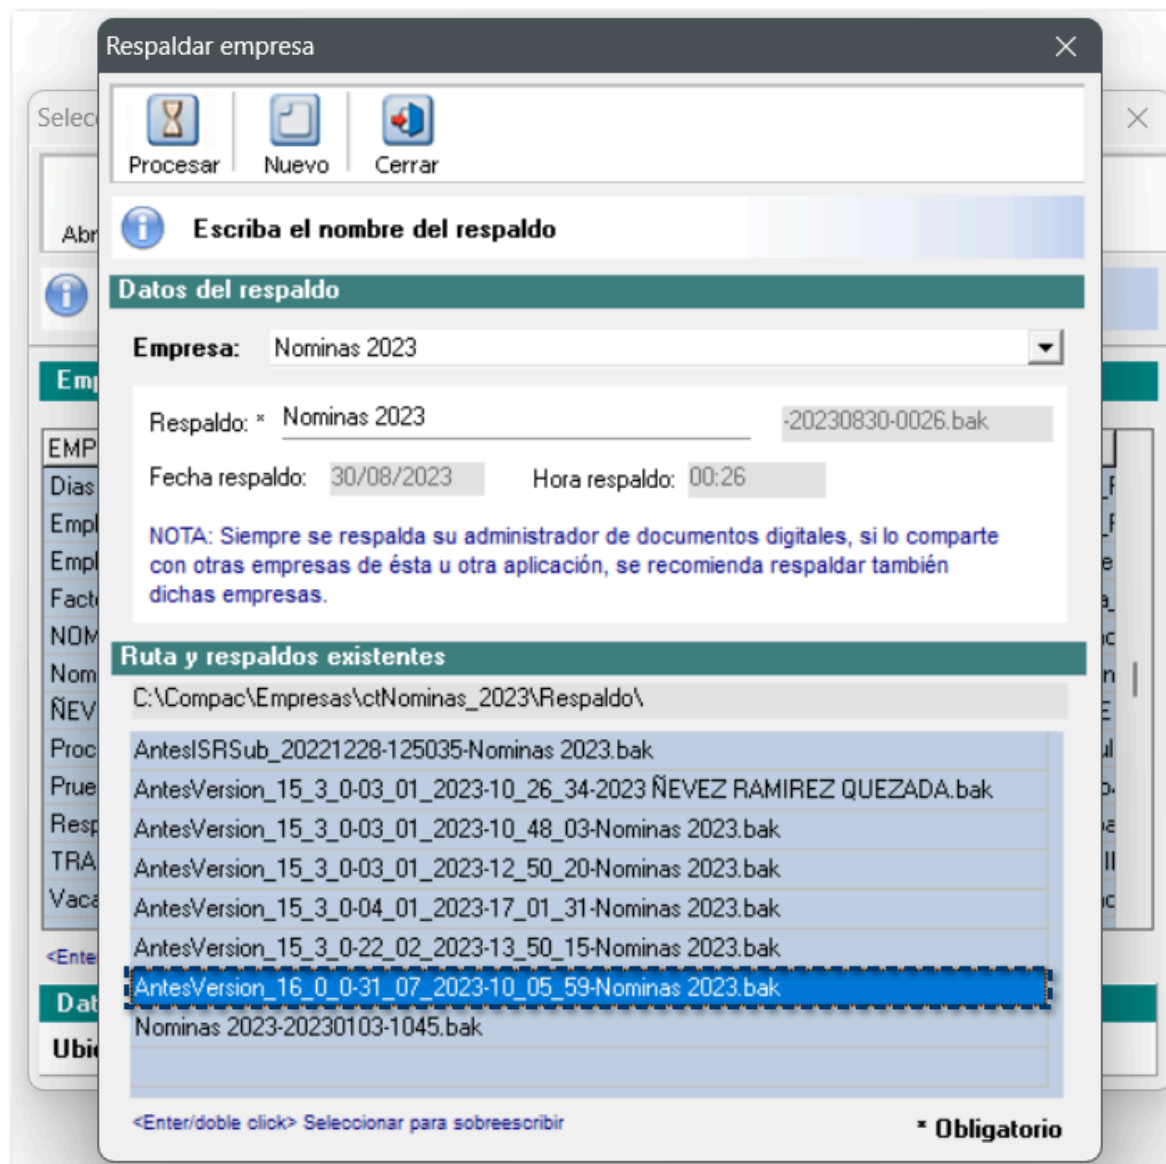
Selec
Abr
Emp
EMP
Dias
Empl
Empl
Fact
NOM
Nom
ÑEV
Proc
Prue
Resp
TRA
Vaca
<Ente
Dat
Ubic

Respaldar empresa

Procesar
Nuevo
Cerrar

Escriba el nombre del respaldo

Datos del respaldo

Empresa: Nominas 2023

Respaldo: * Nominas 2023 -20230830-0026.bak

Fecha respaldo: 30/08/2023 Hora respaldo: 00:26

NOTA: Siempre se respalda su administrador de documentos digitales, si lo comparte con otras empresas de ésta u otra aplicación, se recomienda respaldar también dichas empresas.

Ruta y respaldos existentes

C:\Compac\Empresas\ctNominas_2023\Respaldo\

AntesISRSub_20221228-125035-Nominas 2023.bak
AntesVersion_15_3_0-03_01_2023-10_26_34-2023 ÑEVEZ RAMIREZ QUEZADA.bak
AntesVersion_15_3_0-03_01_2023-10_48_03-Nominas 2023.bak
AntesVersion_15_3_0-03_01_2023-12_50_20-Nominas 2023.bak
AntesVersion_15_3_0-04_01_2023-17_01_31-Nominas 2023.bak
AntesVersion_15_3_0-22_02_2023-13_50_15-Nominas 2023.bak
AntesVersion_16_0_0-31_07_2023-10_05_59-Nominas 2023.bak
Nominas 2023-20230103-1045.bak

<Enter/doble click> Seleccionar para sobreescribir

* Obligatorio